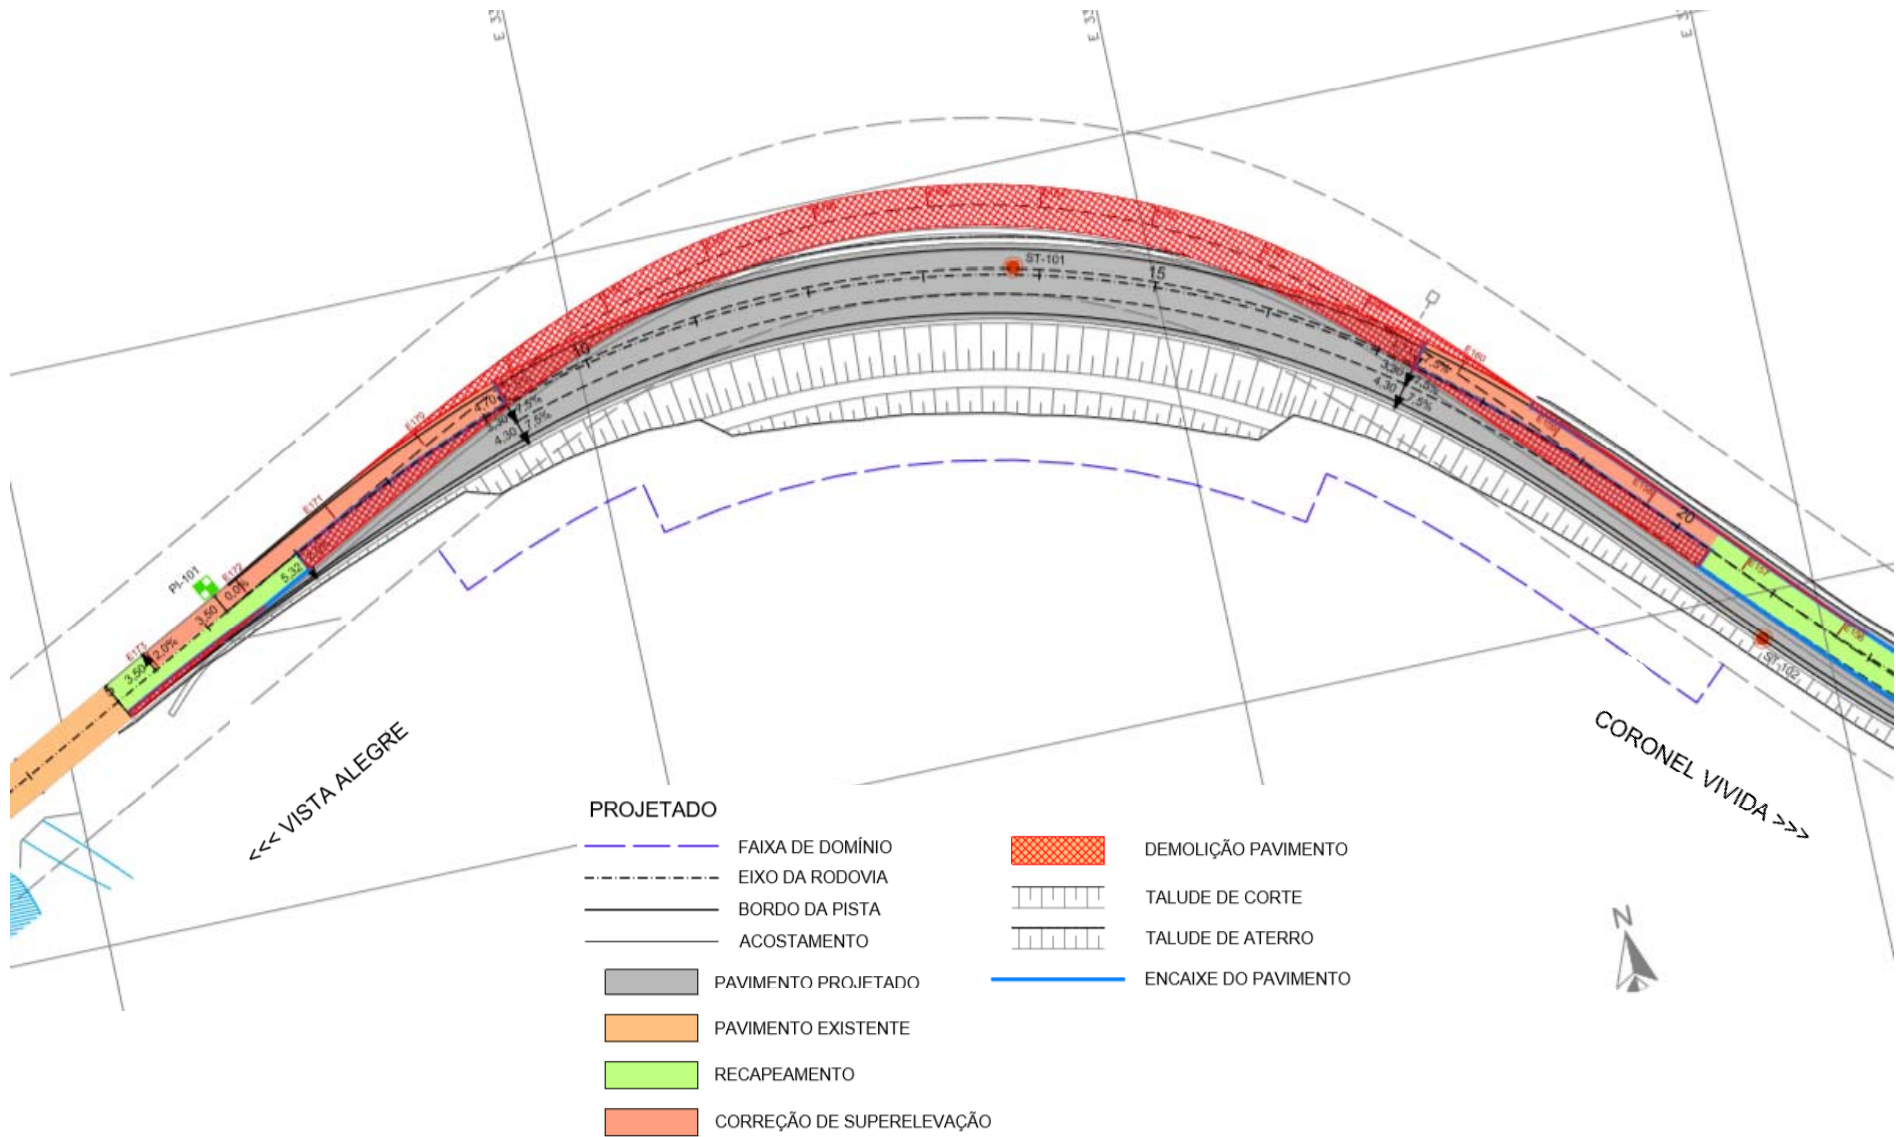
ST-101

10

15

20

PI-101

ST-102

3,50

3,50

5,32

4,70

4,30

3,30

4,30

2,0%

0,0%

7,5%

<<< VISTA ALEGRE

CORONEL VIVIDA >>>

PROJETADO

FAIXA DE DOMÍNIO

EIXO DA RODOVIA

BORDO DA PISTA

ACOSTAMENTO

PAVIMENTO PROJETADO

PAVIMENTO EXISTENTE

RECAPEAMENTO

CORREÇÃO DE SUPERELEVAÇÃO

DEMOLIÇÃO PAVIMENTO

TALUDE DE CORTE

TALUDE DE ATERRO

ENCAIXE DO PAVIMENTO

N